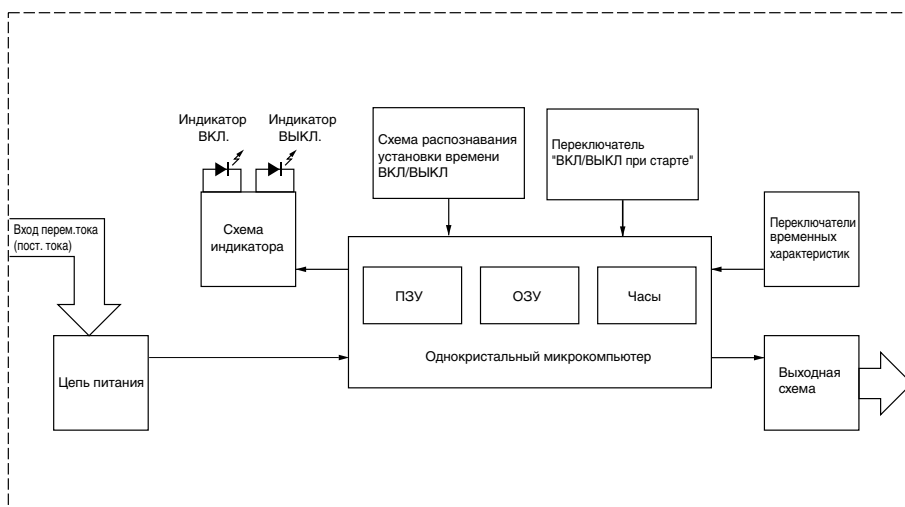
Индикатор ВКЛ.

Индикатор ВЫКЛ.

Схема распознавания установки времени ВКЛ/ВЫКЛ

Переключатель "ВКЛ/ВЫКЛ при старте"

Схема индикатора

Вход перем.тока (пост. тока)

Переключатели временных характеристик

ПЗУ

ОЗУ

Часы

Однокристальный микрокомпьютер

Цепь питания

Выходная схема